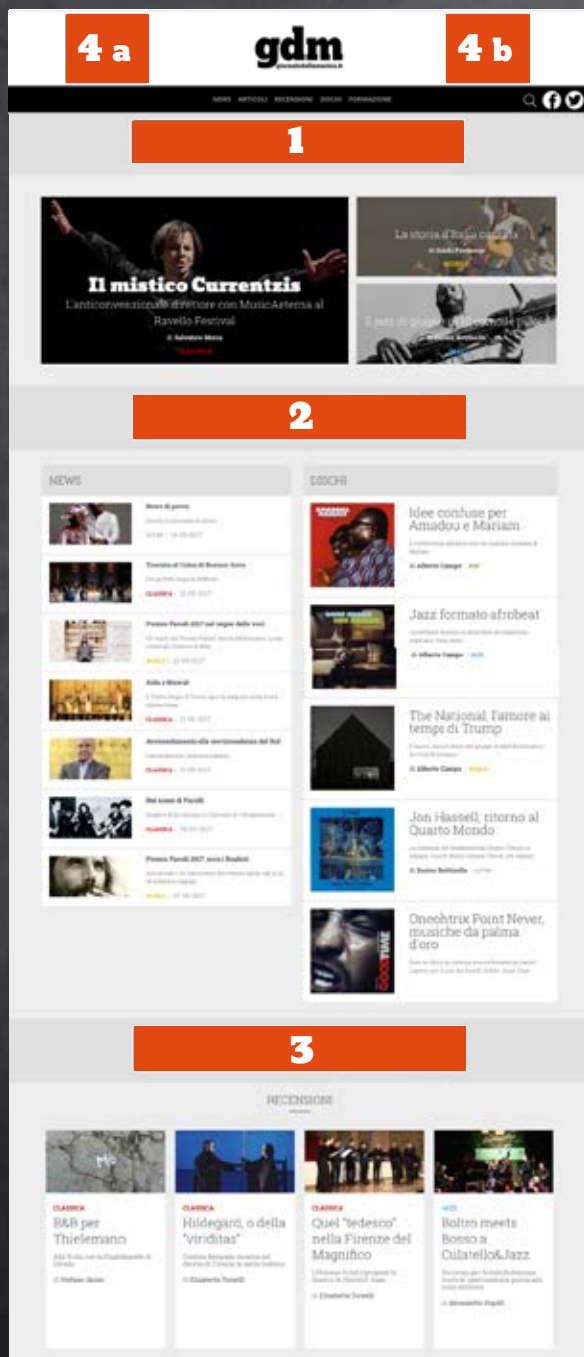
4 a

gdm

4 b

NEWS ARTICOLI RECENSIONI DISCHI FORMAZIONE

1

Il mistico Currentzis

L'anticonvenzionale direttore con MusicAeterna al Ravello Festival

La storia d'Italia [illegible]

2

NEWS

Trovaito al Colon di Buenos Aires

Aida a Mozart

Nel nome di Parodi

Premio Parodi 2017 aver i finalisti

DISCHI

Idee confuse per Amadou e Mariam

Jazz formato afrobeat

The National, l'amore ai tempi di Trump

Jon Hassell, ritorno al Quarto Mondo

Oneohtrix Point Never, musiche da palma d'oro

3

RECENSIONI

CLASSICA
B&B per Thielemann

CLASSICA
Hildegard, o della "viriditas"

CLASSICA
Quel "tedesco" nella Firenze del Magnifico

JAZZ
Boltro meets Bosso a Culatello&Jazz